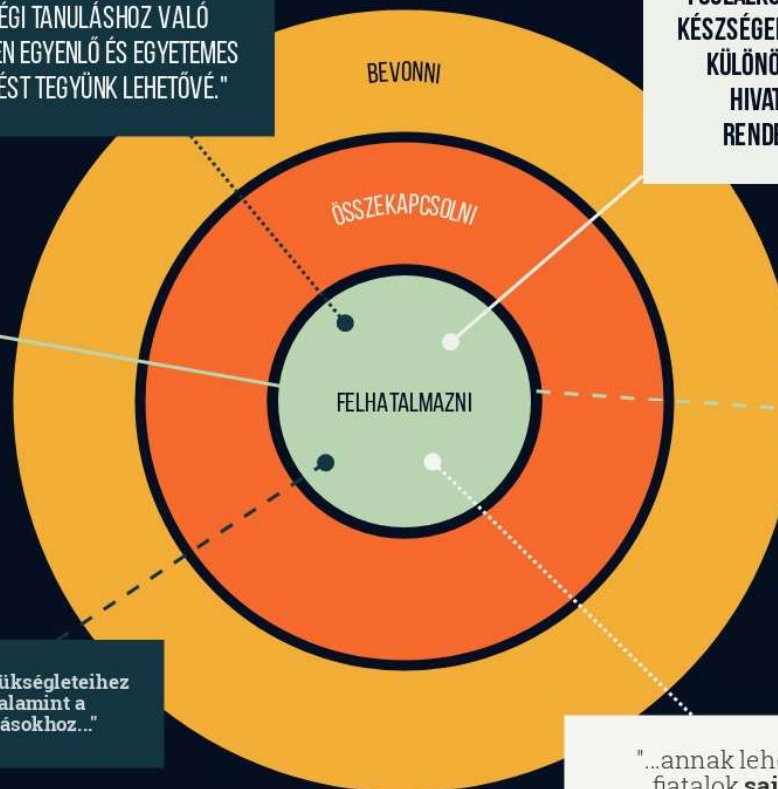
ÉGI TANULÁSHOZ VALÓ EN EGYENLŐ ÉS EGYETEMES ÉST TEGYÜNK LEHETŐVÉ."

KÉSZSÉGEI KÜLÖNÖ HIVAT RENDE

BEVONNI

ÖSSZEKAPCSOLNI

FELHATALMAZNI

ükségleteihez alamint a ásokhoz..."

"...annak lehe fiatalok saj